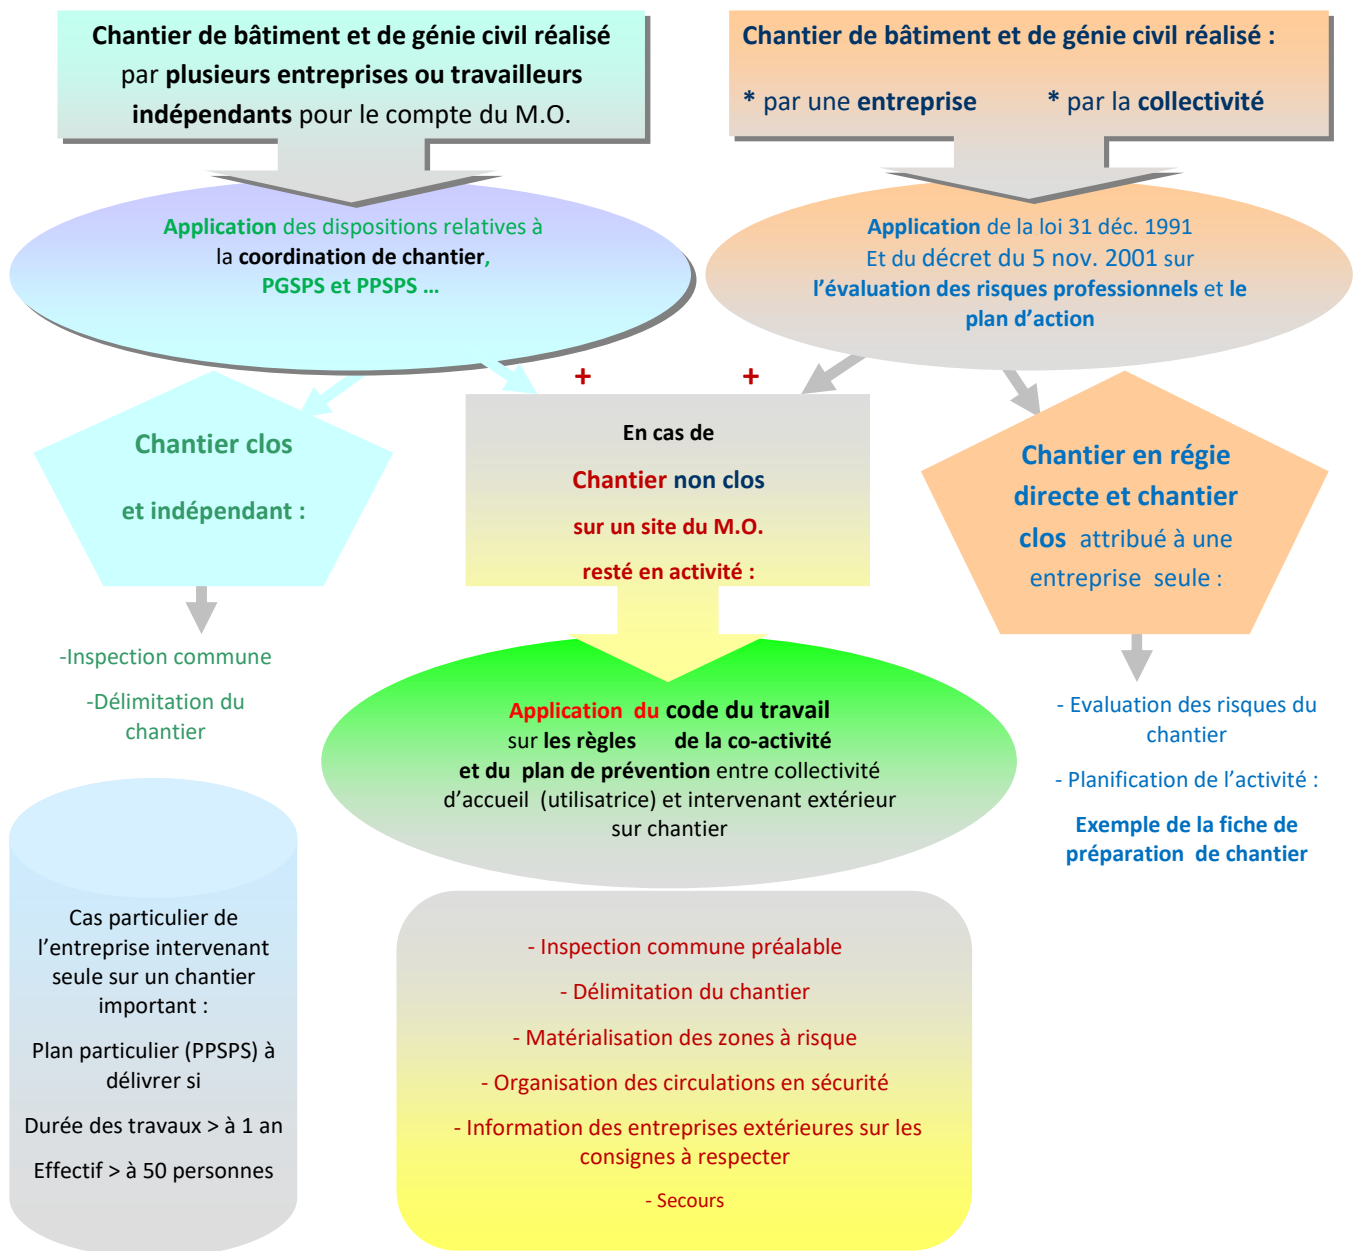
Chantier de bâtiment et de génie civil réalisé par plusieurs entreprises ou travailleurs indépendants pour le compte du M.O.

Chantier de bâtiment et de génie civil réalisé :

* par une entreprise * par la collectivité

Application des dispositions relatives à la coordination de chantier, PGSPS et PPSPS …

Application de la loi 31 déc. 1991 Et du décret du 5 nov. 2001 sur l’évaluation des risques professionnels et le plan d’action

+ +

Chantier clos

et indépendant :

En cas de

Chantier non clos

sur un site du M.O.

resté en activité :

Chantier en régie directe et chantier clos attribué à une entreprise seule :

-Inspection commune

-Délimitation du chantier

Application du code du travail sur les règles de la co-activité et du plan de prévention entre collectivité d’accueil (utilisatrice) et intervenant extérieur sur chantier

- Evaluation des risques du chantier

- Planification de l’activité :

Exemple de la fiche de préparation de chantier

Cas particulier de l’entreprise intervenant seule sur un chantier important :

Plan particulier (PPSPS) à délivrer si

Durée des travaux > à 1 an

Effectif > à 50 personnes

- Inspection commune préalable

- Délimitation du chantier

- Matérialisation des zones à risque

- Organisation des circulations en sécurité

- Information des entreprises extérieures sur les consignes à respecter

- Secours